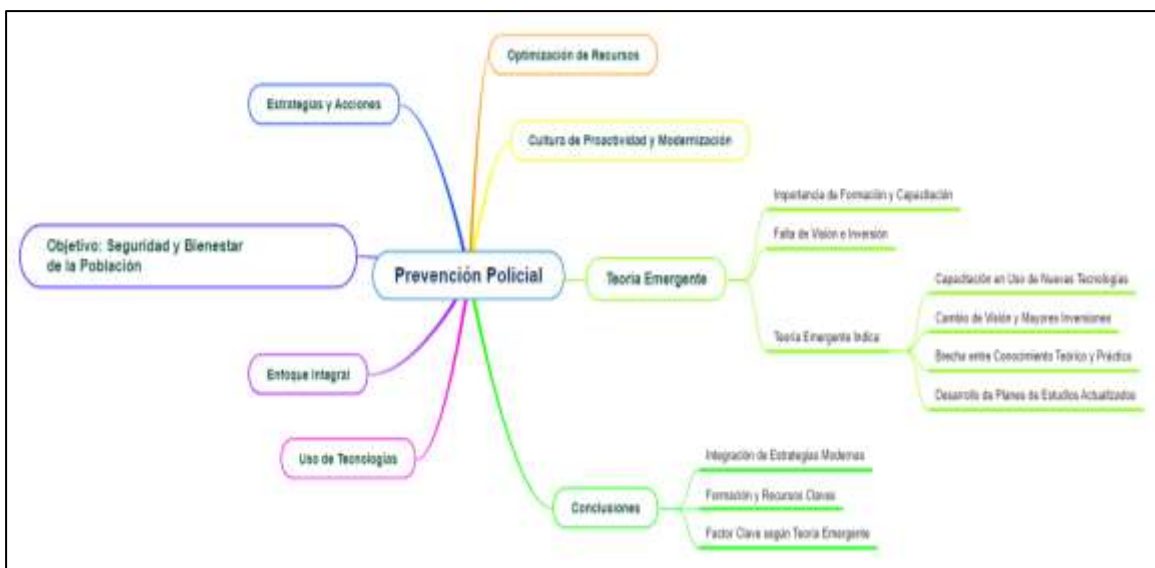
Prevención Policial

Estrategias y Acciones

Optimización de Recursos

Cultura de Proactividad y Modernización

Objetivo: Seguridad y Bienestar de la Población

Teoría Emergente

Importancia de Formación y Capacitación

Falta de Visión e Inversión

Teoría Emergente Indica

Capacitación en Uso de Nuevas Tecnologías

Cambio de Visión y Mayores Inversiones

Brecha entre Conocimiento Teórico y Práctico

Desarrollo de Planes de Estudios Actualizados

Enfoque Integral

Uso de Tecnologías

Conclusiones

Integración de Estrategias Modernas

Formación y Recursos Claves

Factor Clave según Teoría Emergente